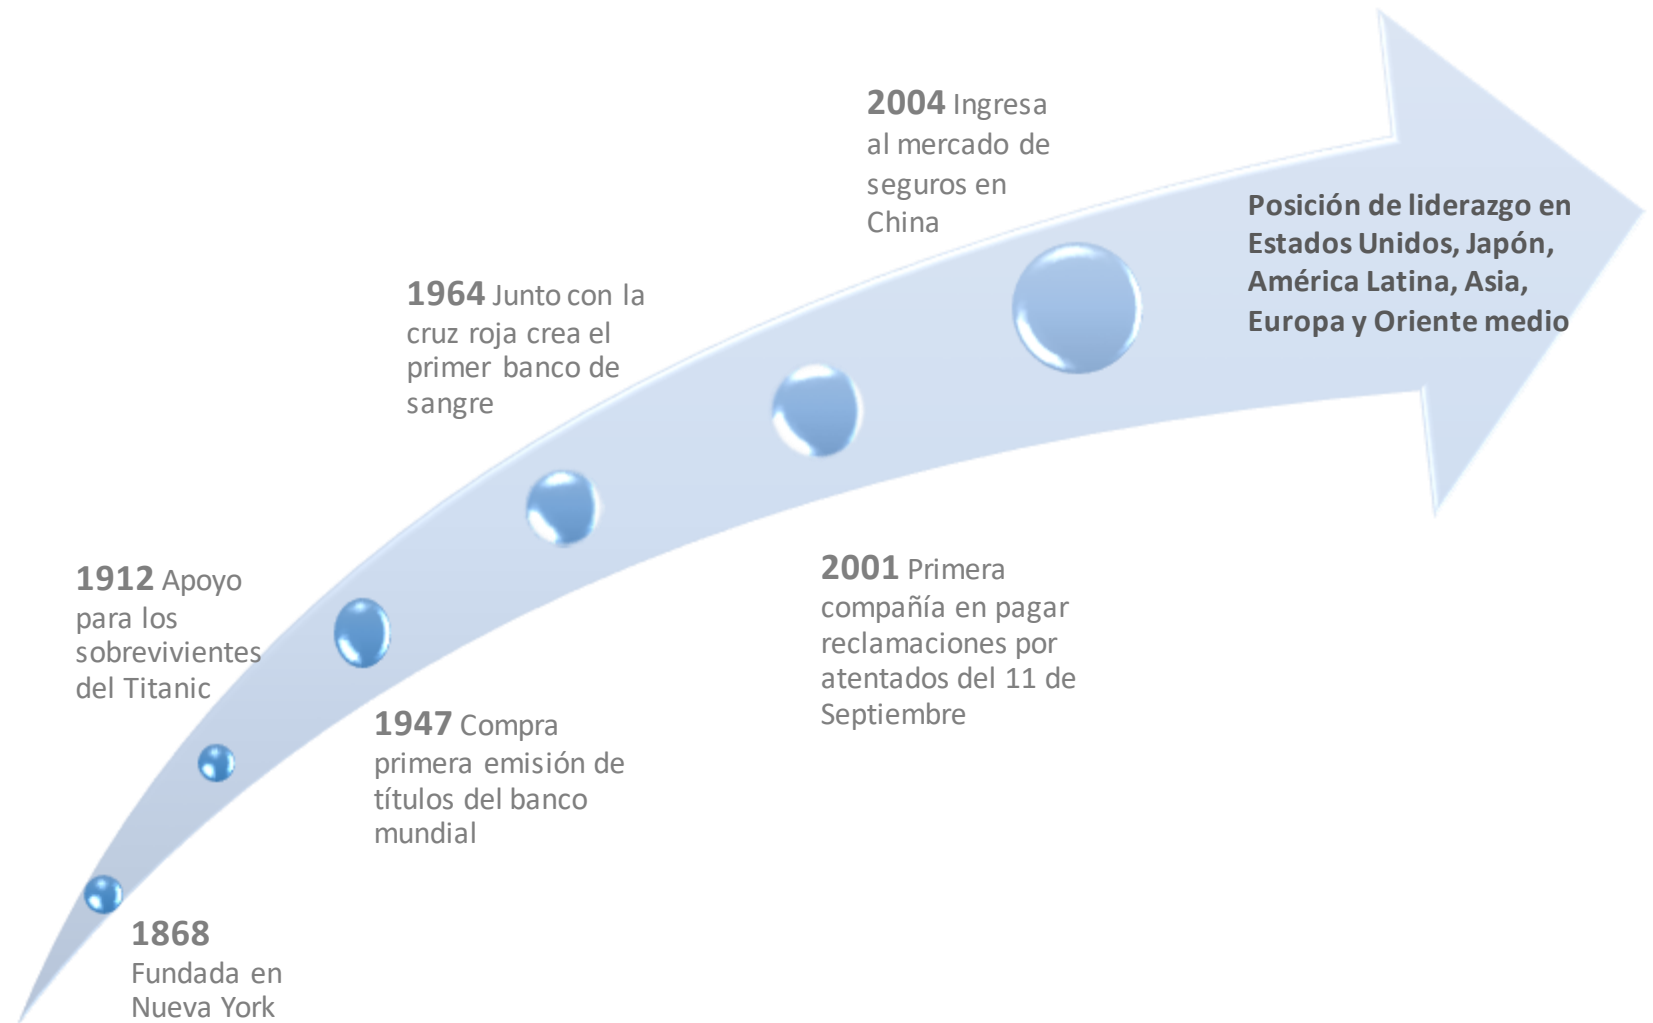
**1868** Fundada en Nueva York

**1912** Apoyo para los sobrevivientes del Titanic

**1947** Compra primera emisión de títulos del banco mundial

**1964** Junto con la cruz roja crea el primer banco de sangre

**2001** Primera compañía en pagar reclamaciones por atentados del 11 de Septiembre

**2004** Ingresa al mercado de seguros en China

**Posición de liderazgo en Estados Unidos, Japón, América Latina, Asia, Europa y Oriente medio**